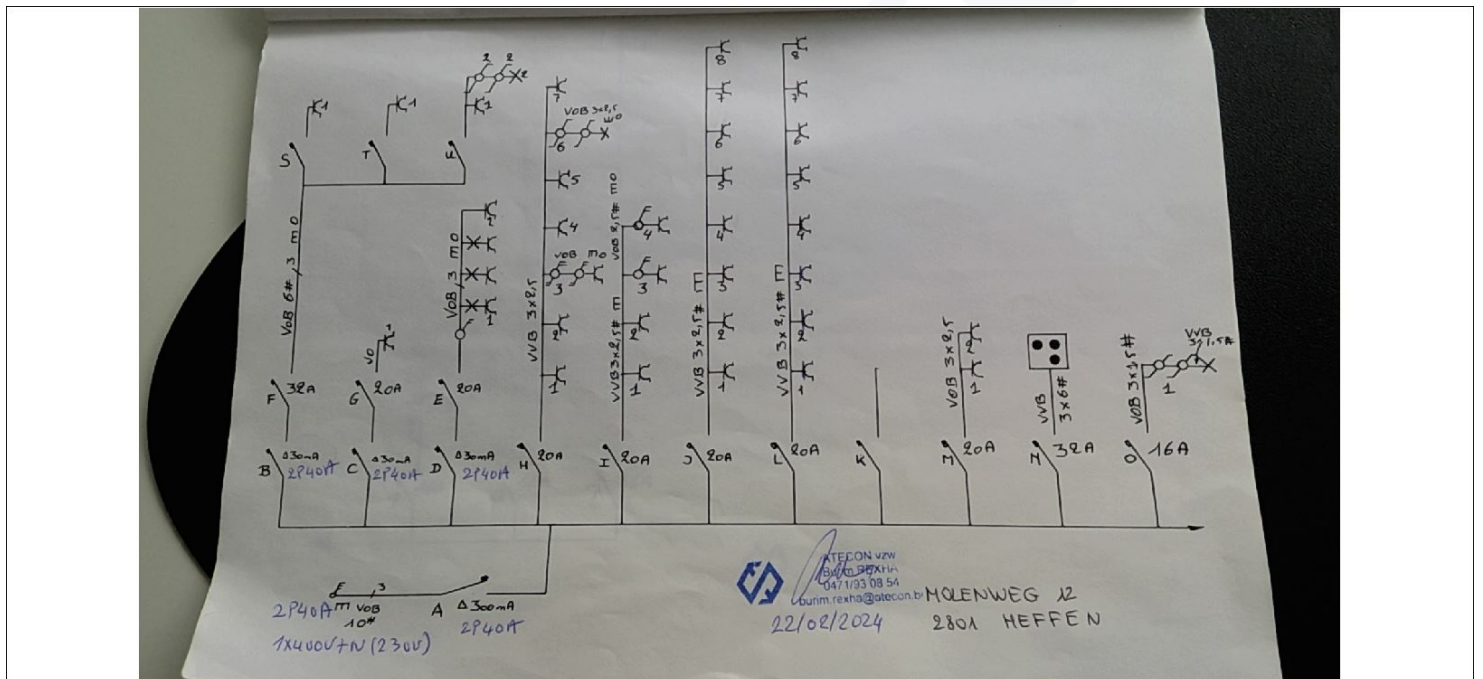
2 2
1 1 1
S T U
VOB 6# / 3 mo
7
VOB 3x2,5 wo
6
5
4
VOB mo
3
2
1
VVB 3x2,5
VOB 3 mo
1
VO 1
VOB 2,5# mo
F 4
F 3
2
1
VVB 3x2,5# m
8
7
6
5
4
3
2
1
VVB 3x2,5# m
8
7
6
5
4
3
2
1
VVB 3x2,5# m
VOB 3x2,5
2
1
VVB 3x6#
VOB 3x2,5#
VVB 3x1,5#
1
F 32A
G 20A
E 20A
B Δ30mA 2P40A
C Δ30mA 2P40A
D Δ30mA 2P40A
H 20A
I 20A
J 20A
L 20A
K
M 20A
N 32A
O 16A
E 3
2P40A m VOB 10#
A Δ300mA 2P40A
1X400V+N (230V)
ATECON vzw
Burim REXHA
0471/93 08 54
burim.rexha@atecon.be
22/02/2024
MOLENWEG 12
2801 HEFFEN